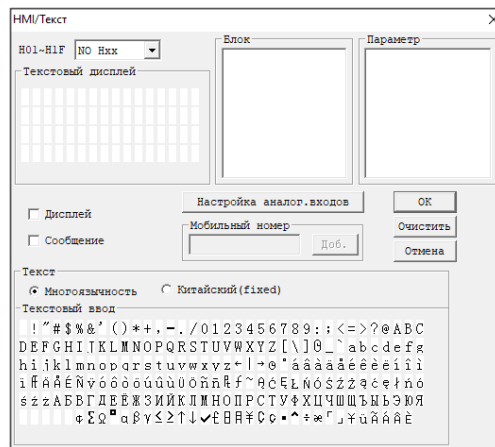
HMI/Текст

H01~H1F NO Hxx

Текстовый дисплей

Блок

Параметр

Настройка аналог.входов

OK

Дисплей

Мобильный номер

Очистить

Сообщение

Доб.

Отмена

Текст

Многоязычность

Китайский(fixed)

Текстовый ввод

!"#$%&'()*+,-./0123456789:;<=>?@ABC
DEFGHIJKLMNOPQRSTUVWXYZ[\]^_`abcdefg
hijklmnopqrstuvwxyz←|→⊙°âãäàåèéêëìîï
ïÄÂÉÑÿöôòóúûùÜÖñÑřř^ÁĆĘŁŃÓŚŹŻąćęłńó
śźżАБВГДЕЁЖЗИЙКЛМНОПРСТУФХЦЧШЩЪЫЬЭЮЯ
ΦΣΩ■αβγ≤≥↑↓✓日月¥Ç¢•^÷∞Γ⌐ÿüÄÄÂÊ